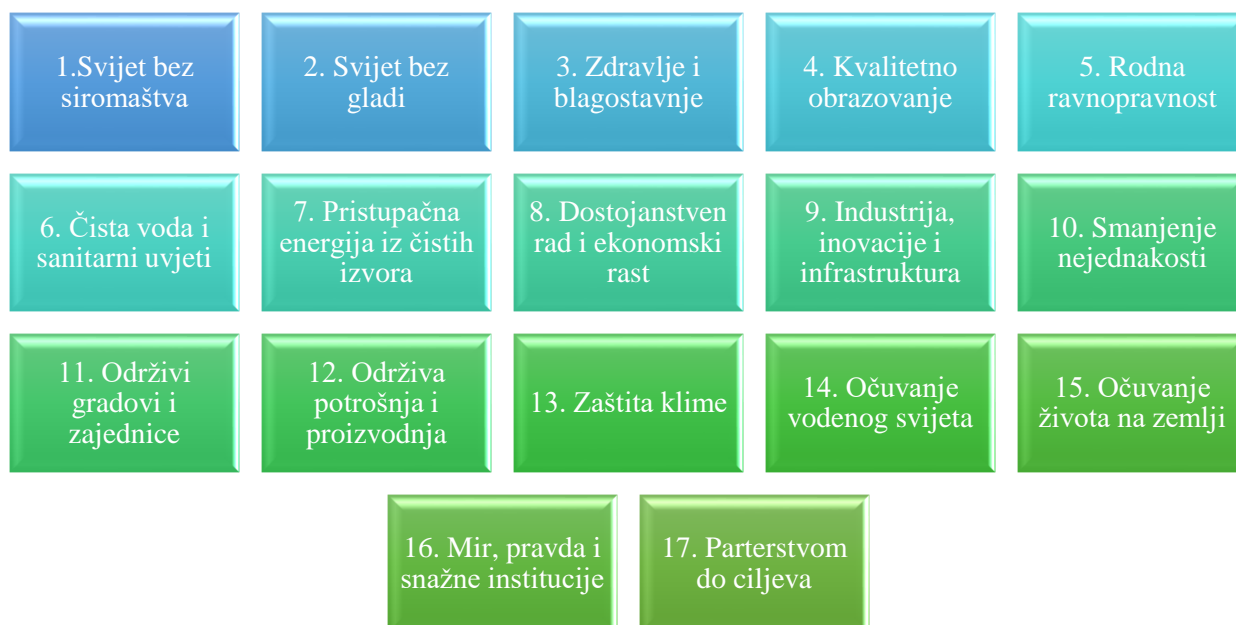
1.Svijet bez siromaštva

2. Svijet bez gladi

3. Zdravlje i blagostavnje

4. Kvalitetno obrazovanje

5. Rodna ravnopravnost

6. Čista voda i sanitarni uvjeti

7. Pristupačna energija iz čistih izvora

8. Dostojanstven rad i ekonomski rast

9. Industrija, inovacije i infrastruktura

10. Smanjenje nejednakosti

11. Održivi gradovi i zajednice

12. Održiva potrošnja i proizvodnja

13. Zaštita klime

14. Očuvanje vodenog svijeta

15. Očuvanje života na zemlji

16. Mir, pravda i snažne institucije

17. Parterstvom do ciljeva